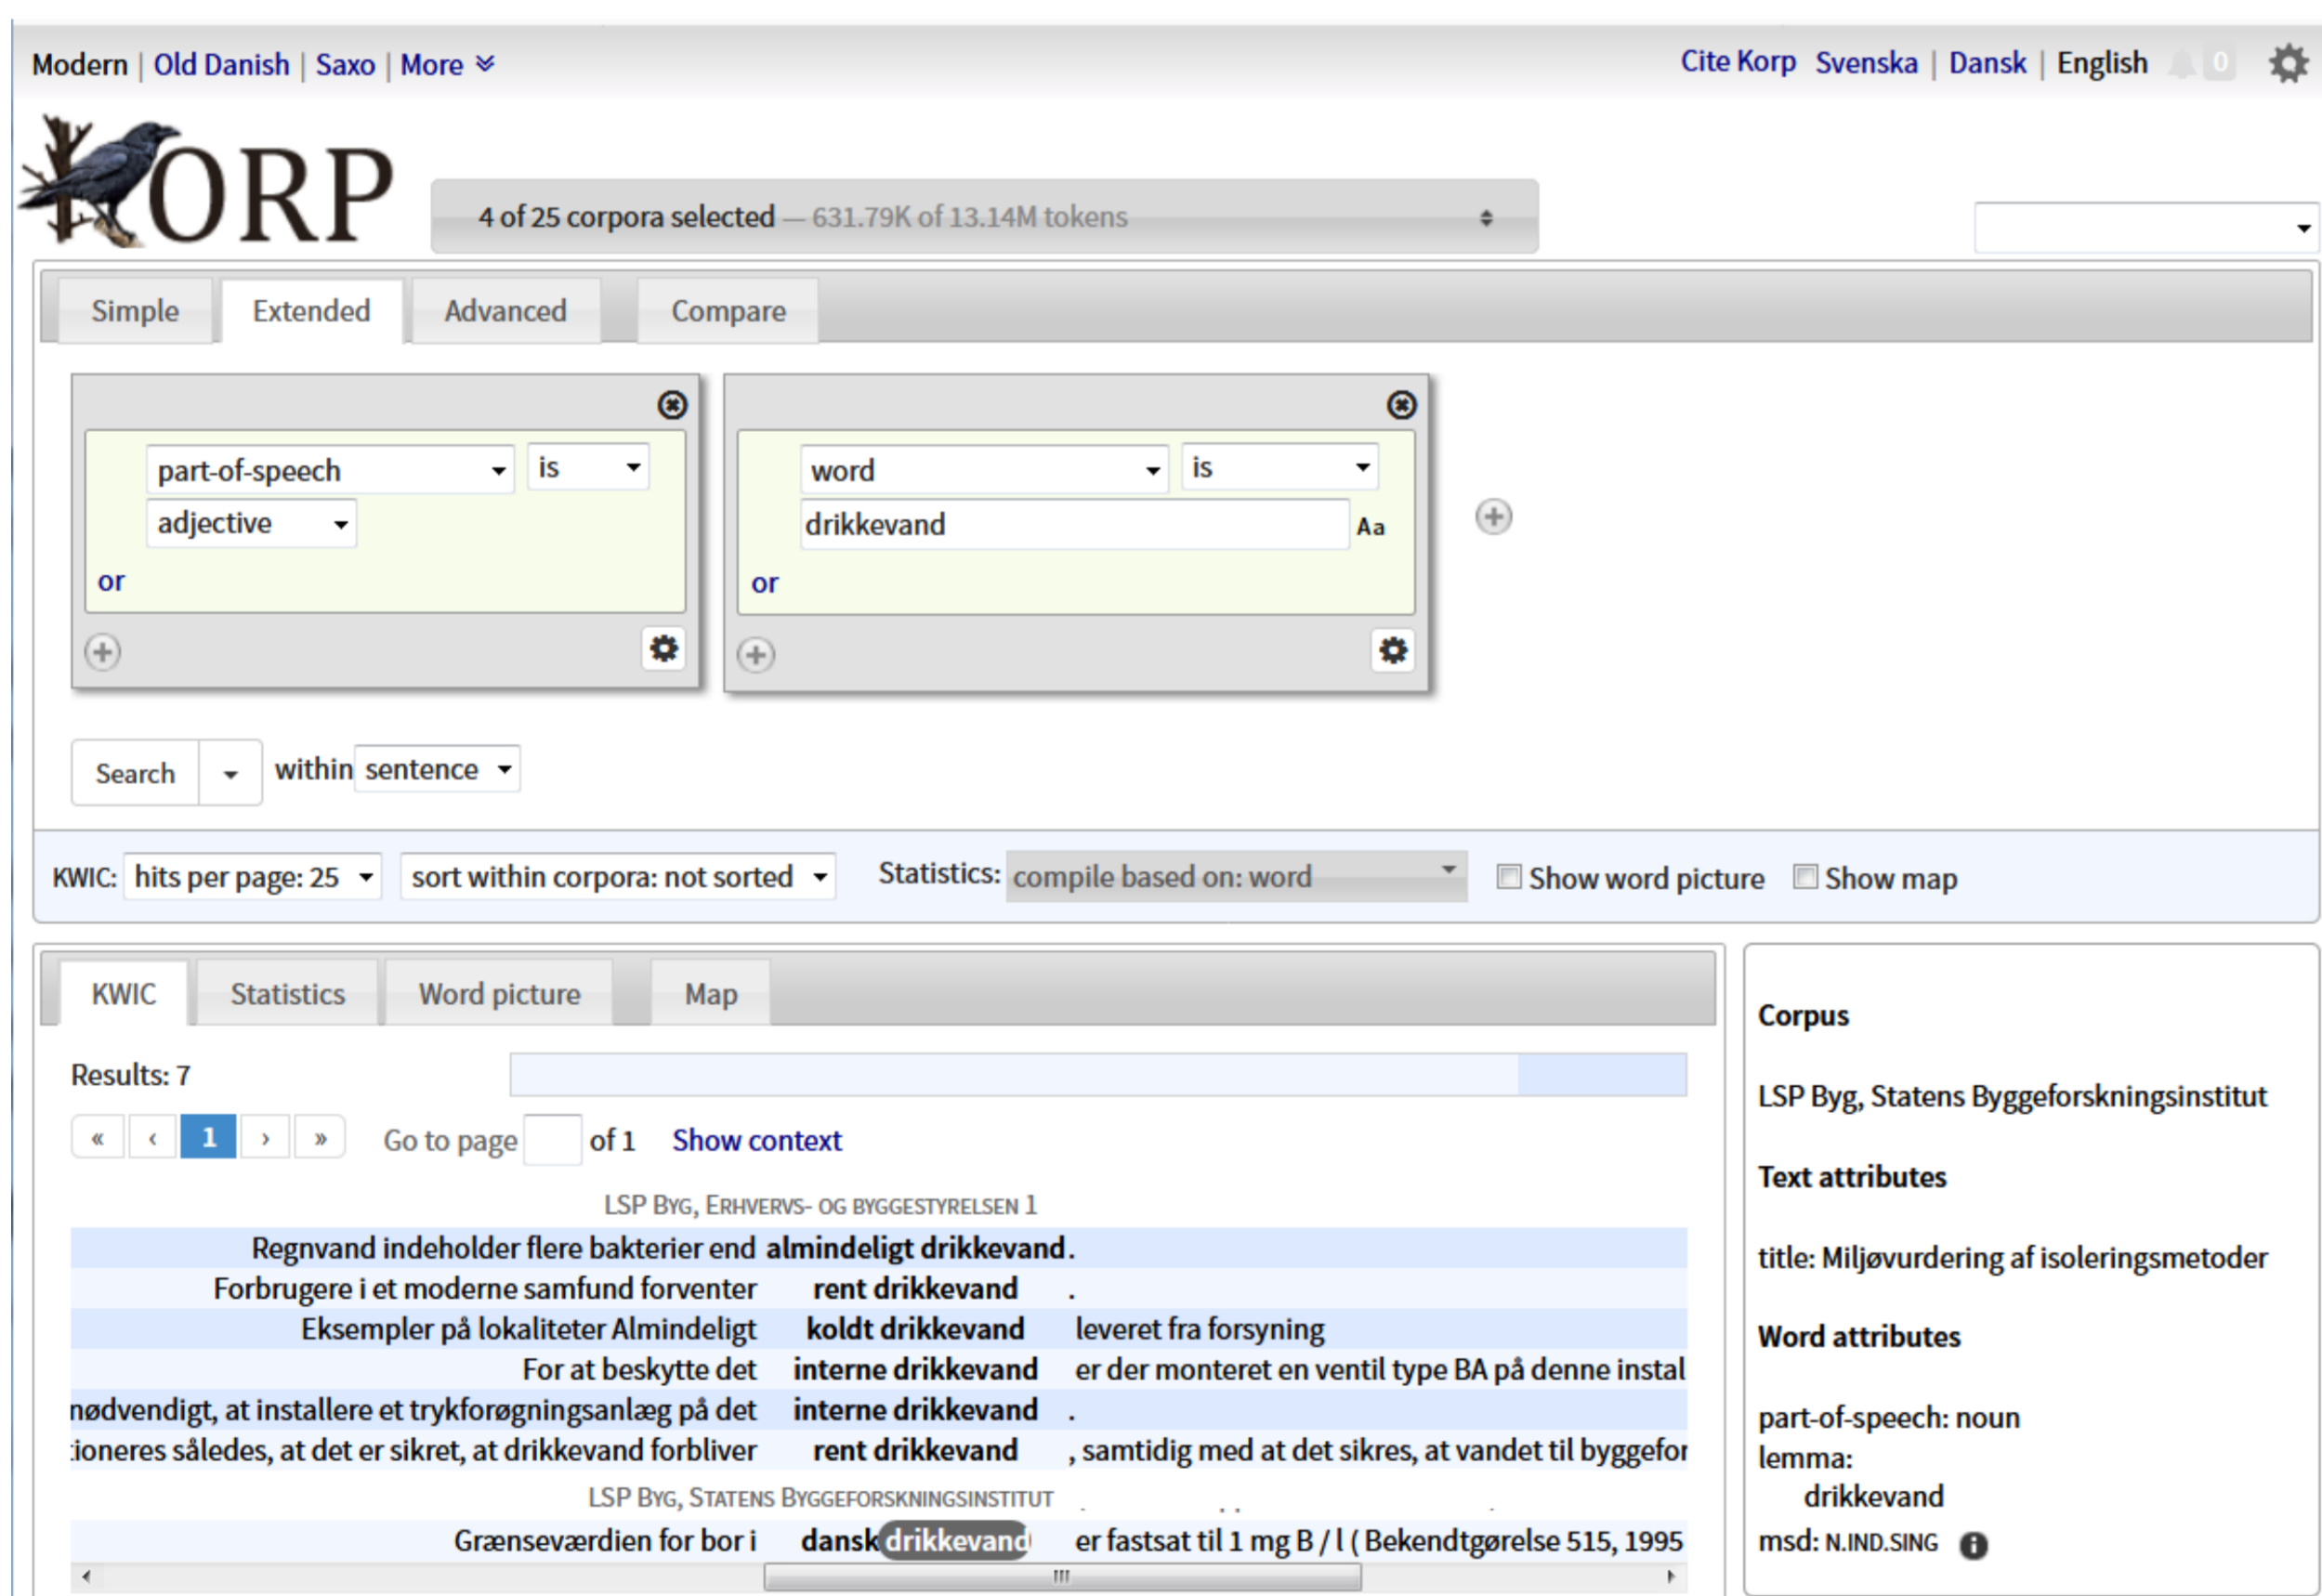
Modern | Old Danish | Saxo | More

Cite Korp Svenska | Dansk | English 0

KORP

4 of 25 corpora selected — 631.79K of 13.14M tokens

Simple Extended Advanced Compare

part-of-speech is
adjective
or

word is
drikkevand Aa
or

Search within sentence

KWIC: hits per page: 25 sort within corpora: not sorted Statistics: compile based on: word Show word picture Show map

KWIC Statistics Word picture Map

Results: 7

« ‹ 1 › » Go to page of 1 Show context

LSP BYG, ERHVERVS- OG BYGGESTYRELSEN 1

| | | |
|---|---|---|
| Regnvand indeholder flere bakterier end | almindeligt drikkevand | . |
| Forbrugere i et moderne samfund forventer | rent drikkevand | . |
| Eksempler på lokaliteter Almindeligt | koldt drikkevand | leveret fra forsyning |
| For at beskytte det | interne drikkevand | er der monteret en ventil type BA på denne instal |
| nødvendigt, at installere et trykforøgningsanlæg på det | interne drikkevand | . |
| ioneres således, at det er sikret, at drikkevand forbliver | rent drikkevand | , samtidig med at det sikres, at vandet til byggefor |

LSP BYG, STATENS BYGGEFORSKNINGSINSTITUT

| | | |
|---|---|---|
| Grænseværdien for bor i | dansk drikkevand | er fastsat til 1 mg B / l ( Bekendtgørelse 515, 1995 |

Corpus

LSP Byg, Statens Byggeforskningsinstitut

Text attributes

title: Miljøvurdering af isoleringsmetoder

Word attributes

part-of-speech: noun
lemma:
drikkevand
msd: N.IND.SING